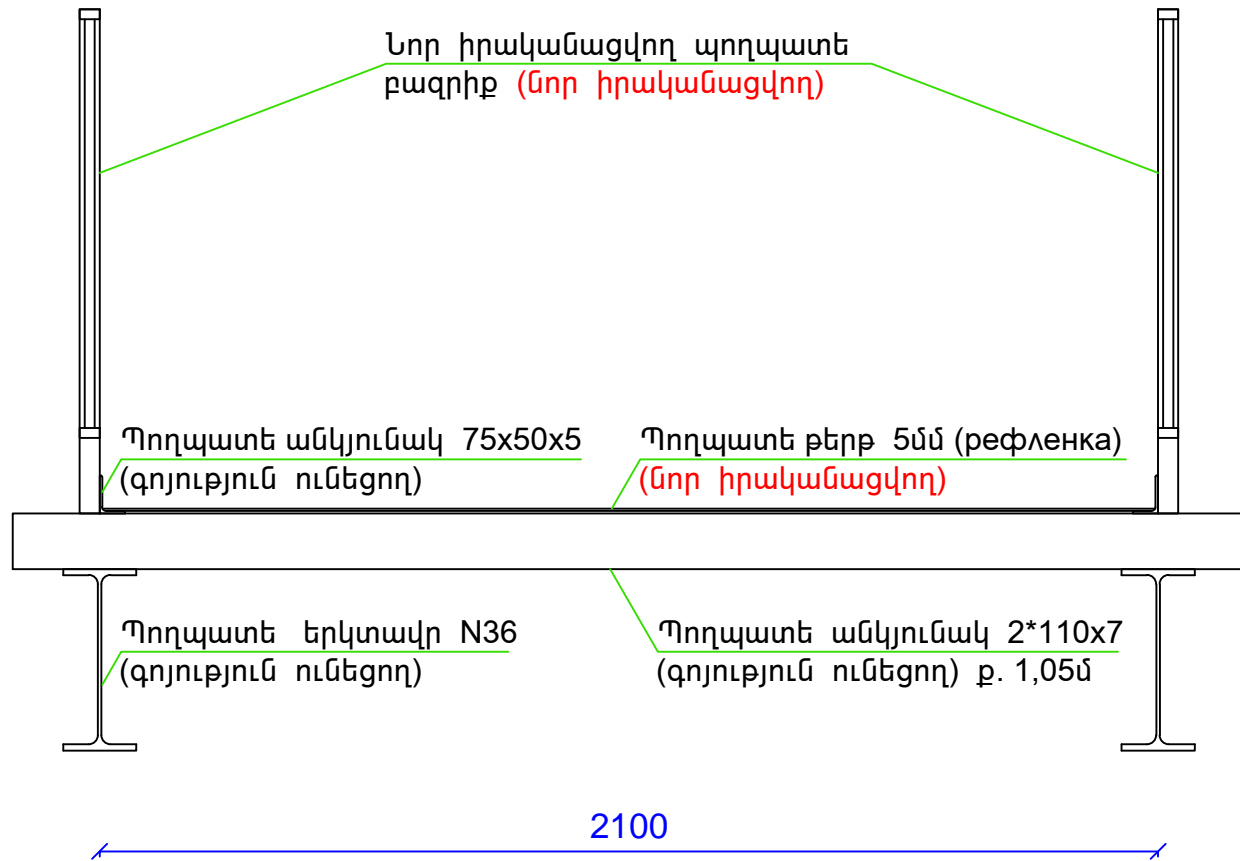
Նոր իրականացվող պողպատե բազրիք (Նոր իրականացվող)

Պողպատե անկյունակ 75x50x5 (գոյություն ունեցող)

Պողպատե թերթ 5մմ (рефленка) (Նոր իրականացվող)

Պողպատե երկտավր N36 (գոյություն ունեցող)

Պողպատե անկյունակ 2*110x7 (գոյություն ունեցող) ք. 1,05մ

2100